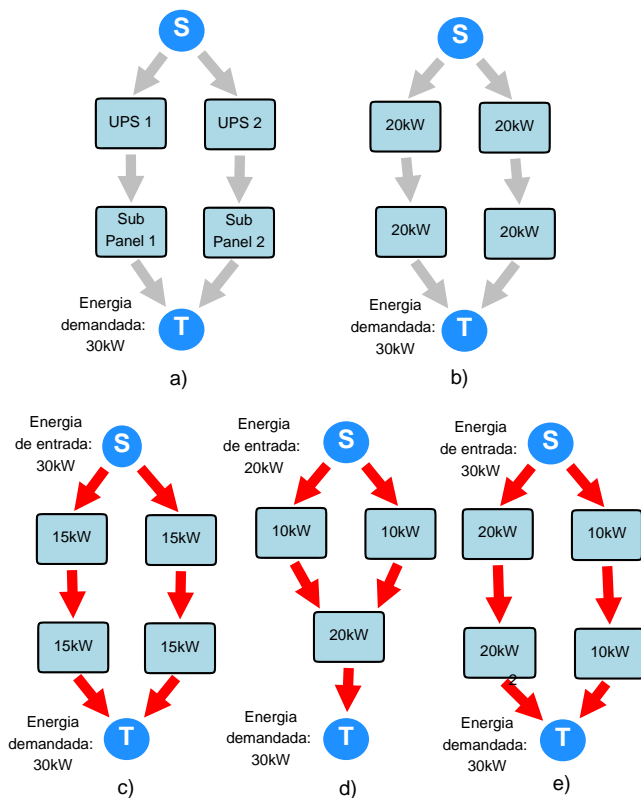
S

UPS 1

UPS 2

Sub Panel 1

Sub Panel 2

Energia demandada: 30kW

T

a)

S

20kW

20kW

20kW

20kW

Energia demandada: 30kW

T

b)

Energia de entrada: 30kW

S

15kW

15kW

15kW

15kW

Energia demandada: 30kW

T

c)

Energia de entrada: 20kW

S

10kW

10kW

20kW

Energia demandada: 30kW

T

d)

Energia de entrada: 30kW

S

20kW

10kW

20kW

10kW

2

Energia demandada: 30kW

T

e)